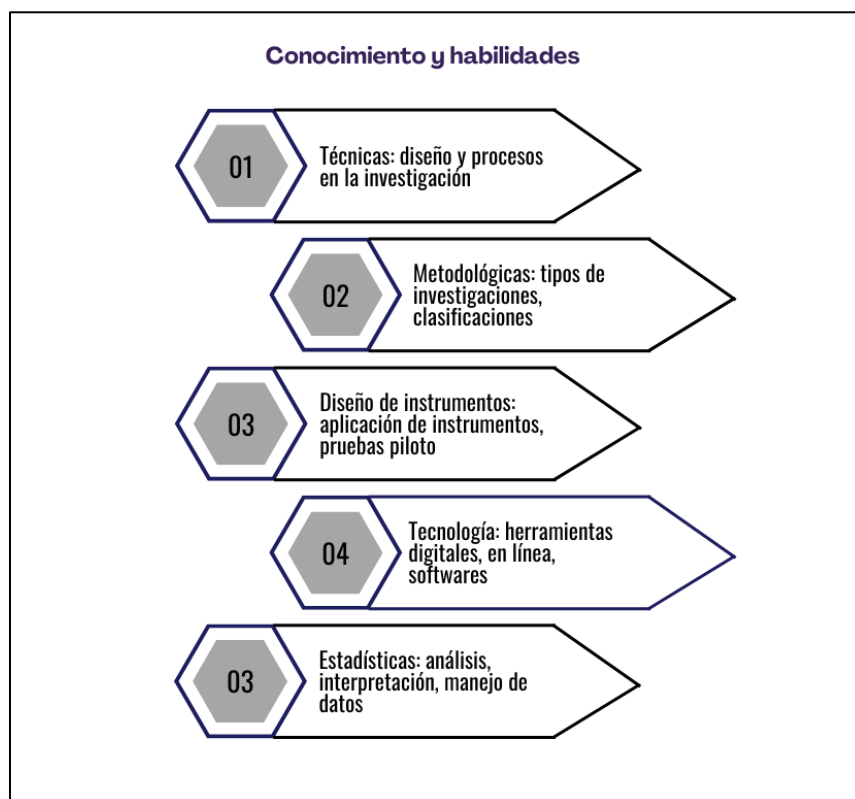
Conocimiento y habilidades

01

Técnicas: diseño y procesos en la investigación

02

Metodológicas: tipos de investigaciones, clasificaciones

03

Diseño de instrumentos: aplicación de instrumentos, pruebas piloto

04

Tecnología: herramientas digitales, en línea, softwares

03

Estadísticas: análisis, interpretación, manejo de datos